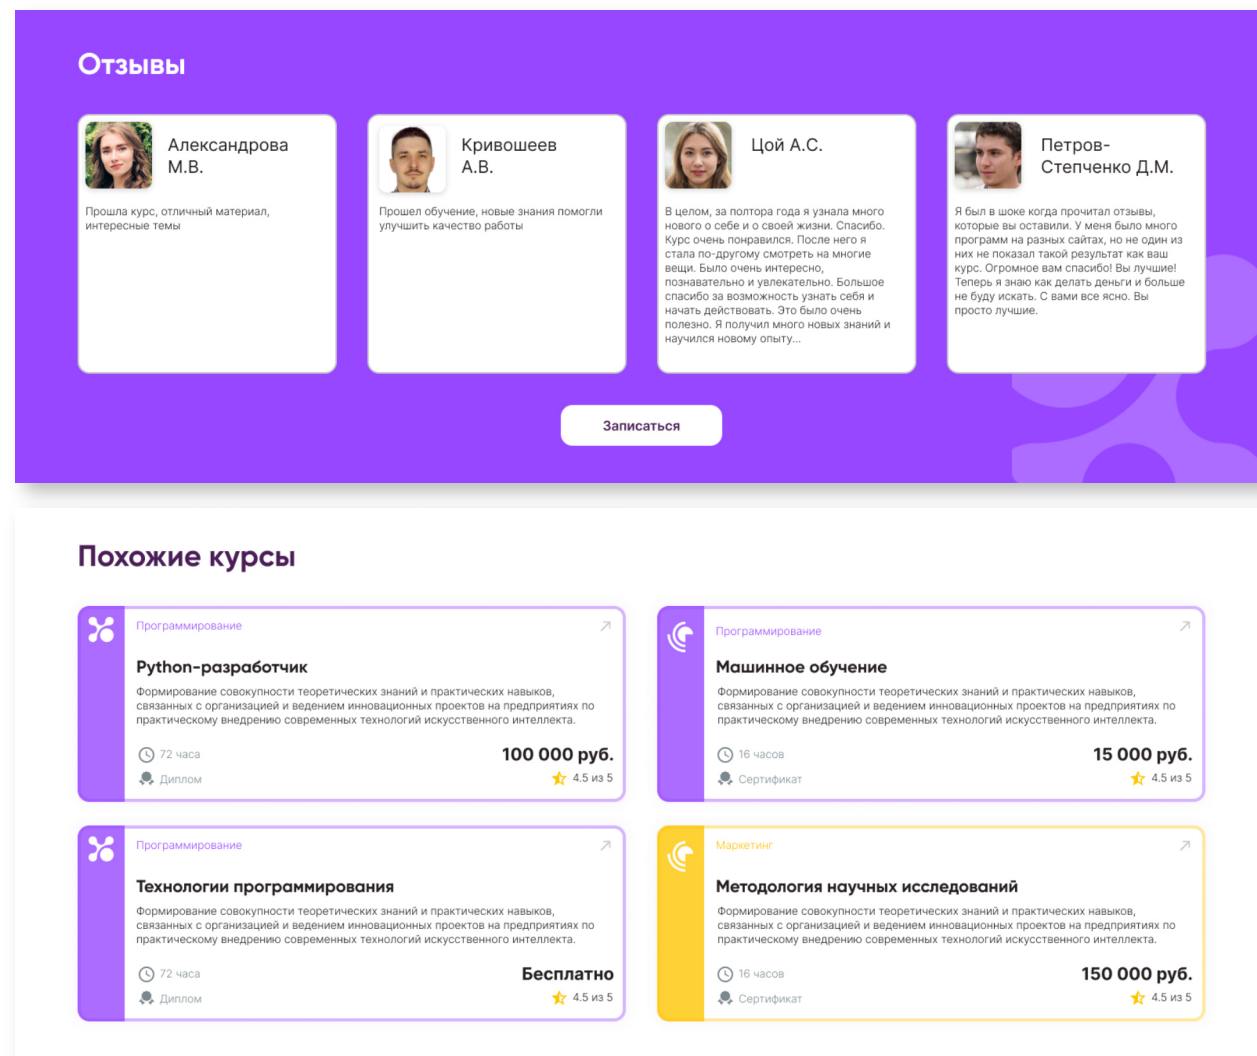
Отзывы

Александрова М.В.

Прошла курс, отличный материал, интересные темы

Кривошеев А.В.

Прошел обучение, новые знания помогли улучшить качество работы

Цой А.С.

В целом, за полтора года я узнала много нового о себе и о своей жизни. Спасибо. Курс очень понравился. После него я стала по-другому смотреть на многие вещи. Было очень интересно, познавательно и увлекательно. Большое спасибо за возможность узнать себя и начать действовать. Это было очень полезно. Я получил много новых знаний и научился новому опыту...

Петров-Степченко Д.М.

Я был в шоке когда прочитал отзывы, которые вы оставили. У меня было много программ на разных сайтах, но не один из них не показал такой результат как ваш курс. Огромное вам спасибо! Вы лучшие! Теперь я знаю как делать деньги и больше не буду искать. С вами все ясно. Вы просто лучшие.

Записаться

Похожие курсы

Программирование

Python-разработчик

Формирование совокупности теоретических знаний и практических навыков, связанных с организацией и ведением инновационных проектов на предприятиях по практическому внедрению современных технологий искусственного интеллекта.

72 часа
Диплом
100 000 руб.
4.5 из 5

Программирование

Машинное обучение

Формирование совокупности теоретических знаний и практических навыков, связанных с организацией и ведением инновационных проектов на предприятиях по практическому внедрению современных технологий искусственного интеллекта.

16 часов
Сертификат
15 000 руб.
4.5 из 5

Программирование

Технологии программирования

Формирование совокупности теоретических знаний и практических навыков, связанных с организацией и ведением инновационных проектов на предприятиях по практическому внедрению современных технологий искусственного интеллекта.

72 часа
Диплом
Бесплатно
4.5 из 5

Маркетинг

Методология научных исследований

Формирование совокупности теоретических знаний и практических навыков, связанных с организацией и ведением инновационных проектов на предприятиях по практическому внедрению современных технологий искусственного интеллекта.

16 часов
Сертификат
150 000 руб.
4.5 из 5